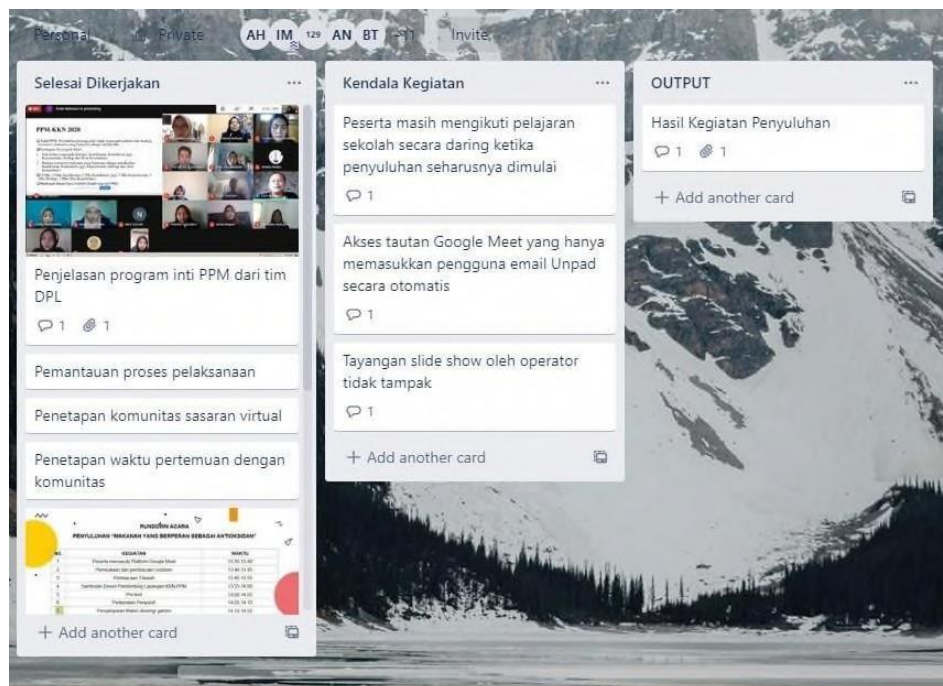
Personal Private AH IM 129 AN BT +11 Invite

Selesai Dikerjakan ...

PPM KKN 2020

Penjelasan program inti PPM dari tim DPL

1 1

Pemantauan proses pelaksanaan

Penetapan komunitas sasaran virtual

Penetapan waktu pertemuan dengan komunitas

RUNDOWN ACARA

PENYULUHAN "MAKANAN YANG BERPERAN SEBAGAI ANTIOKSIDAN"

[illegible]

+ Add another card

Kendala Kegiatan ...

Peserta masih mengikuti pelajaran sekolah secara daring ketika penyuluhan seharusnya dimulai

1

Akses tautan Google Meet yang hanya memasukkan pengguna email Unpad secara otomatis

1

Tayangan slide show oleh operator tidak tampak

1

+ Add another card

OUTPUT ...

Hasil Kegiatan Penyuluhan

1 1

+ Add another card